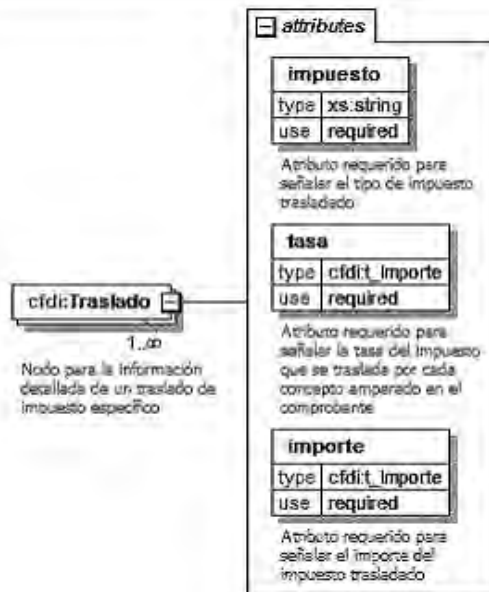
attributes

cfdi:Traslado

1..∞

Nodo para la información detallada de un traslado de impuesto específico

impuesto

| type | xs:string |
|---|---|
| use | required |

Atributo requerido para señalar el tipo de impuesto trasladado

tasa

| type | cfdi:t_Importe |
|---|---|
| use | required |

Atributo requerido para señalar la tasa del impuesto que se traslada por cada concepto amparado en el comprobante

importe

| type | cfdi:t_Importe |
|---|---|
| use | required |

Atributo requerido para señalar el importe del impuesto trasladado